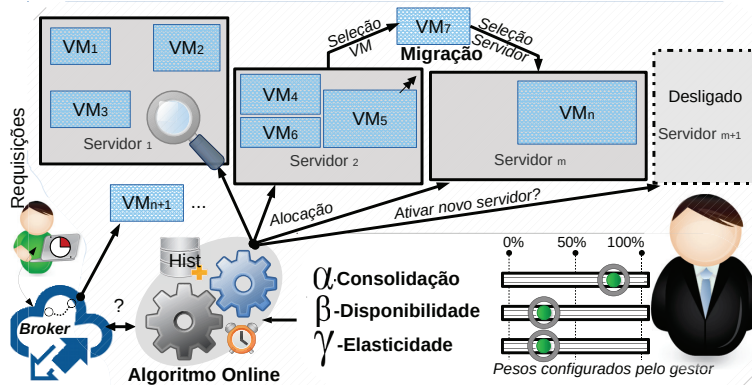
VM1
VM2
VM3
Servidor 1
Seleção VM
VM7
Seleção Servidor
Migração
VM4
VM6
VM5
Servidor 2
VMn
Servidor m
Desligado
Servidor m+1
Requisições
VMn+1 ...
Alocação
Ativar novo servidor?
Hist
?
Broker
Algoritmo Online
$\alpha$-Consolidação
$\beta$-Disponibilidade
$\gamma$-Elasticidade
0%
50%
100%
Pesos configurados pelo gestor